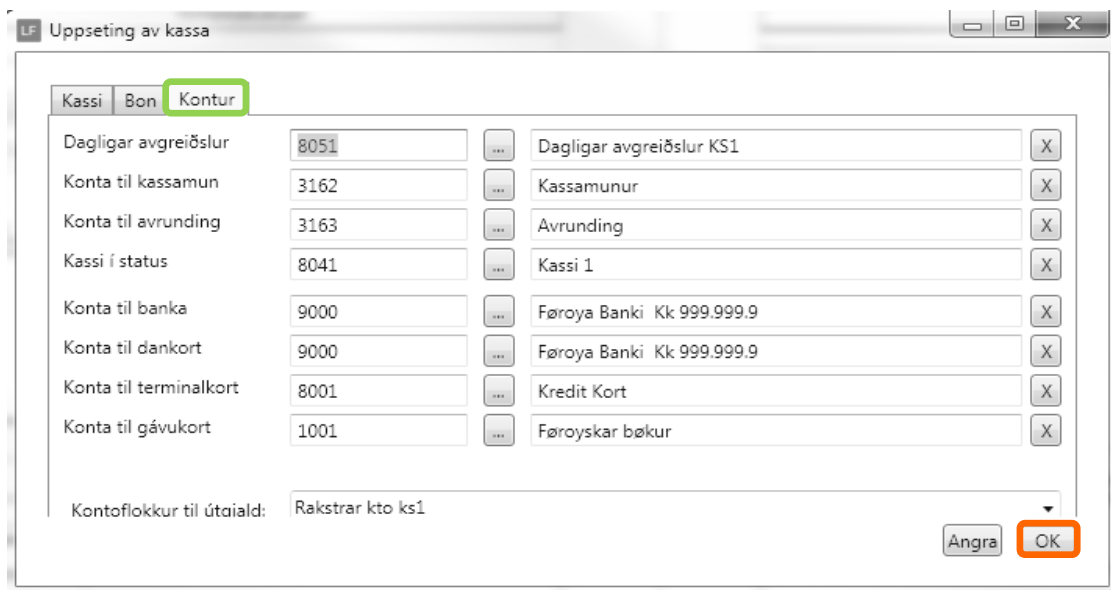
LF Uppseting av kassa

Kassi | Bon | Kontur

| | | | | |
|---|---|---|---|---|
| Dagligar avgreiðslur | 8051 | ... | Dagligar avgreiðslur KS1 | X |
| Konta til kassamun | 3162 | ... | Kassamunur | X |
| Konta til avrunding | 3163 | ... | Avrunding | X |
| Kassi í status | 8041 | ... | Kassi 1 | X |
| Konta til banka | 9000 | ... | Føroya Banki Kk 999.999.9 | X |
| Konta til dankort | 9000 | ... | Føroya Banki Kk 999.999.9 | X |
| Konta til terminalkort | 8001 | ... | Kredit Kort | X |
| Konta til gávukort | 1001 | ... | Føroyskar bøkur | X |

Kontoflokkur til útgjald: Rakstrar kto ks1

Angra OK